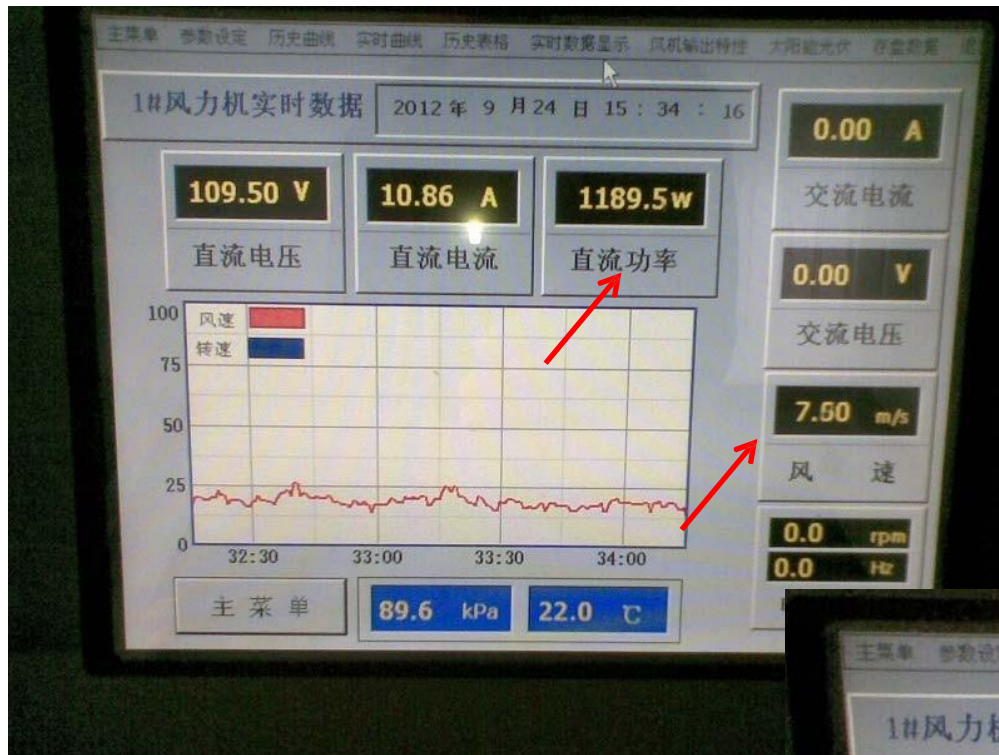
主菜单 参数设定 历史曲线 实时曲线 历史表格 实时数据显示 风机输出特性 太阳能光伏 存盘数据 退

1#风力机实时数据

2012 年 9 月 24 日 15 : 34 : 16

0.00 A
交流电流

109.50 V
直流电压

10.86 A
直流电流

1189.5w
直流功率

0.00 V
交流电压

| 风速 |
|---|
| 转速 |

100
75
50
25
0

32:30 33:00 33:30 34:00

7.60 m/s
风 速

0.0 rpm
0.0 Hz

主 菜 单

89.6 kPa

22.0 ℃

主菜单 参数设
1#风力